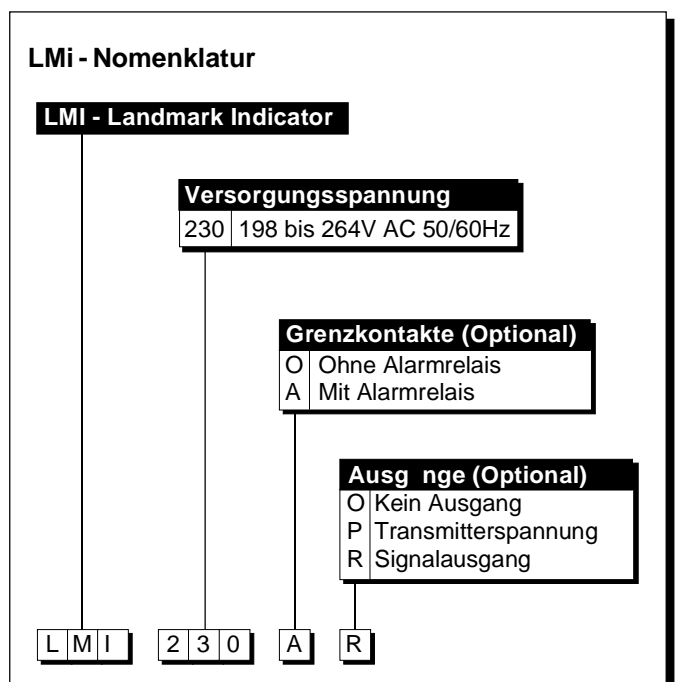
LMi - Nomenklatur

LMI - Landmark Indicator

Versorgungsspannung

| 230 | 198 bis 264V AC 50/60Hz |
|---|---|

Grenzkontakte (Optional)

| O | Ohne Alarmrelais |
|---|---|
| A | Mit Alarmrelais |

Ausg nge (Optional)

| O | Kein Ausgang |
|---|---|
| P | Transmitterspannung |
| R | Signalausgang |

L M I 2 3 0 A R